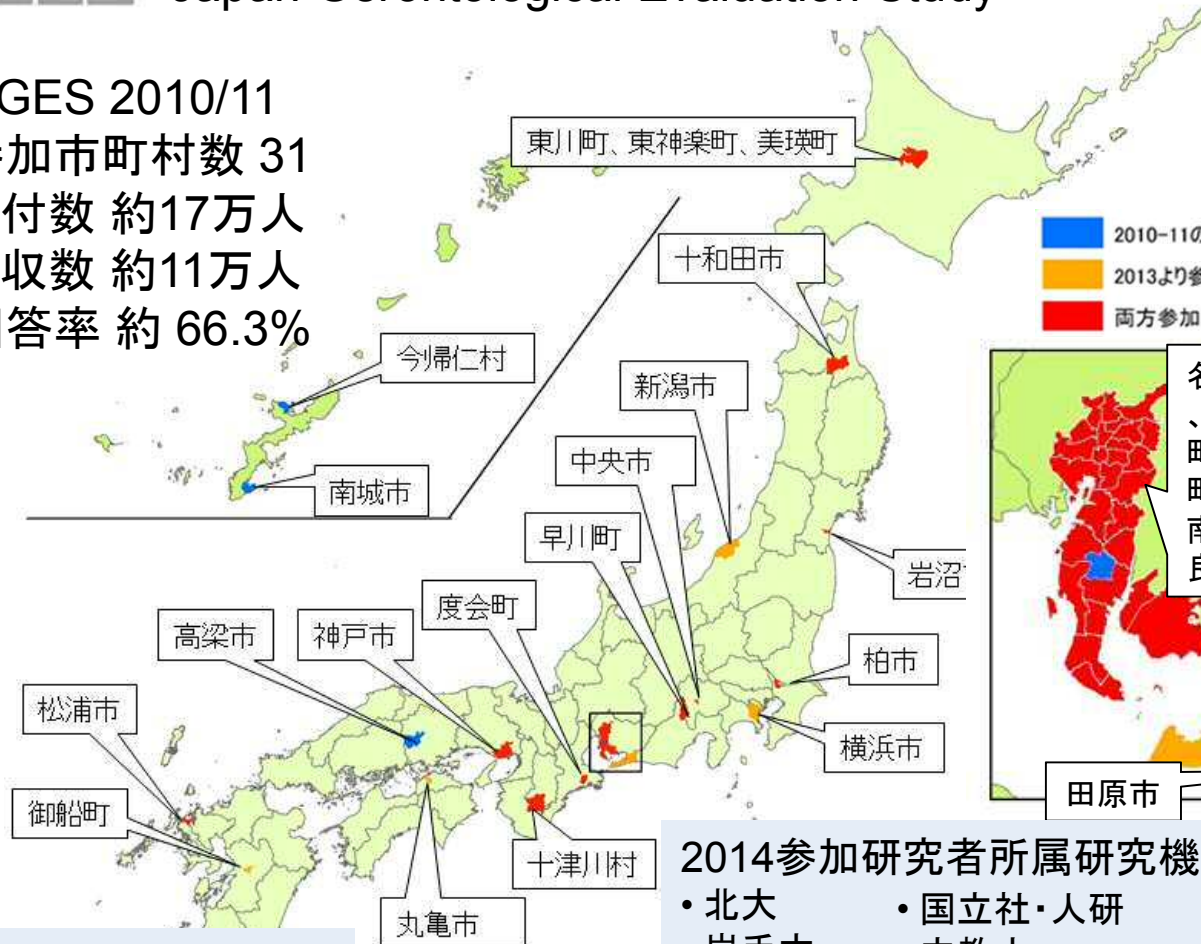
Japan Gerontological Evaluation Study

GES 2010/11
加市町村数 31
付数 約17万人
収数 約11万人
答率 約 66.3%

東川町、東神楽町、美瑛町
十和田市
今帰仁村
南城市
新潟市
中央市
早川町
岩沼
度会町
高梁市
神戸市
柏市
松浦市
横浜市
御船町
十津川村
丸亀市
田原市

2010-11の
2013より参
両方参加

名
、
町
町
南
良

2014参加研究者所属研究機
・北大　・国立社・人研
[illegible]